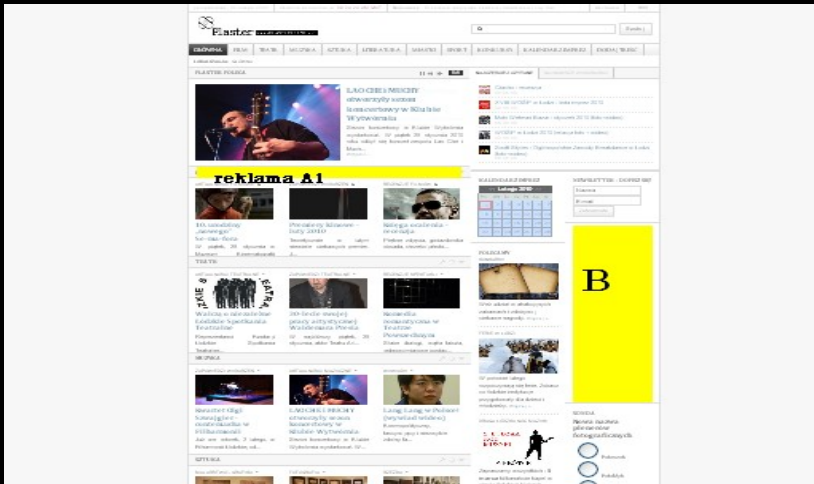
Plaster

GŁÓWNA FILM TEATR MUZYKA SZTUKA LITERATURA MIASTO SPORT KONKURSY KALENDARZ IMPREZ DODAJ TEKST

PLASTER POLECA

LAO CHE i MUCHY otworzyły sezon koncertowy w Klubie Wytwórnia

reklama A1

FILM

TEATR

MUZYKA

Koncert Olgi Szwajgier

LAO CHE i MUCHY otworzyły sezon koncertowy w Klubie Wytwórnia

Lang Lang w Polsce!

SZTUKA

KALENDARZ IMPREZ

Luty 2010

NEWSLETTER - ZAPISZ SIĘ

B

SONDA